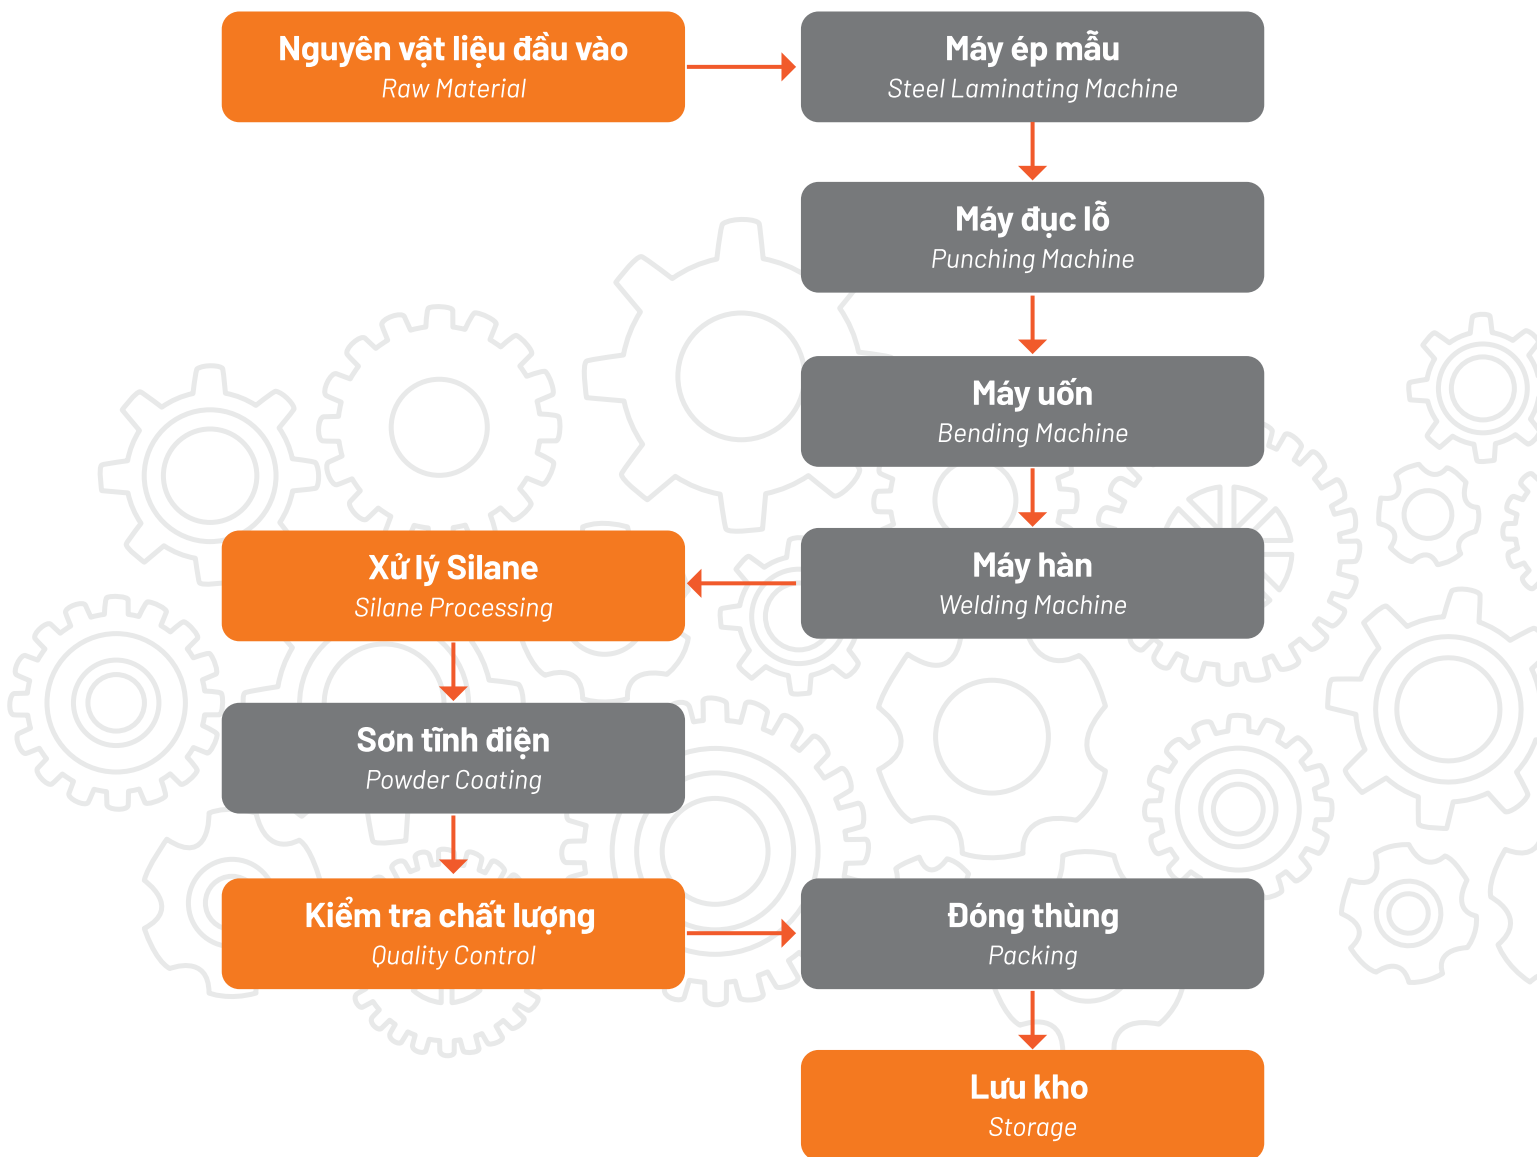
Nguyên vật liệu đầu vào
Raw Material

Máy ép mẫu
Steel Laminating Machine

Máy đục lỗ
Punching Machine

Máy uốn
Bending Machine

Máy hàn
Welding Machine

Xử lý Silane
Silane Processing

Sơn tĩnh điện
Powder Coating

Kiểm tra chất lượng
Quality Control

Đóng thùng
Packing

Lưu kho
Storage